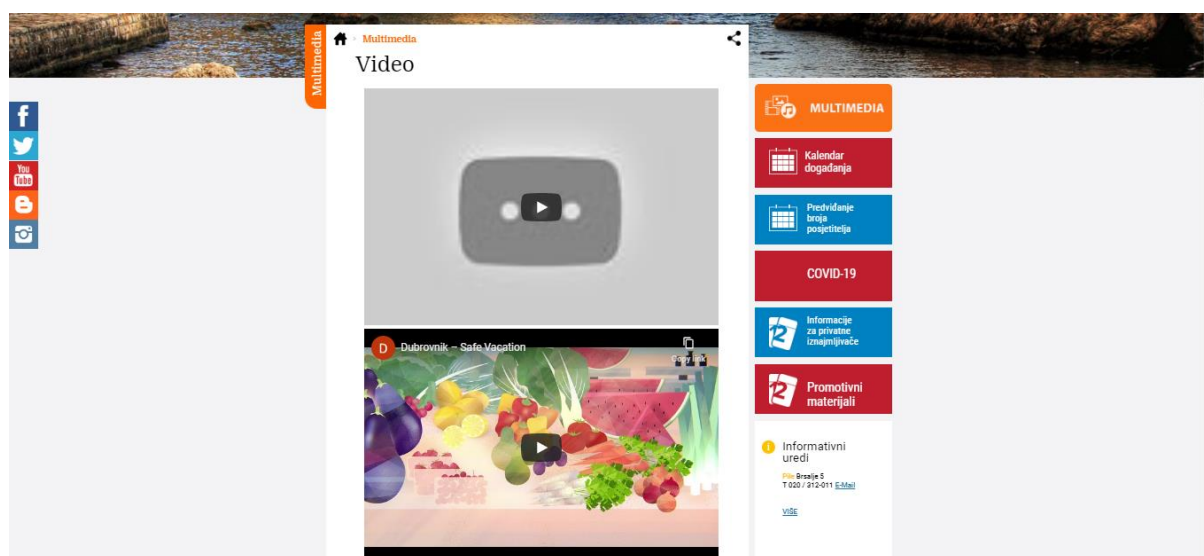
Multimedia

Multimedia

Video

D Dubrovnik – Safe Vacation

Copy link

MULTIMEDIA

Kalendar događanja

Predviđanje broja posjetitelja

COVID-19

Informacije za privatne iznajmljivače

Promotivni materijali

Informativni uredi

Pile Brsalje 5
T 020 / 312-011 E-Mail

VIŠE